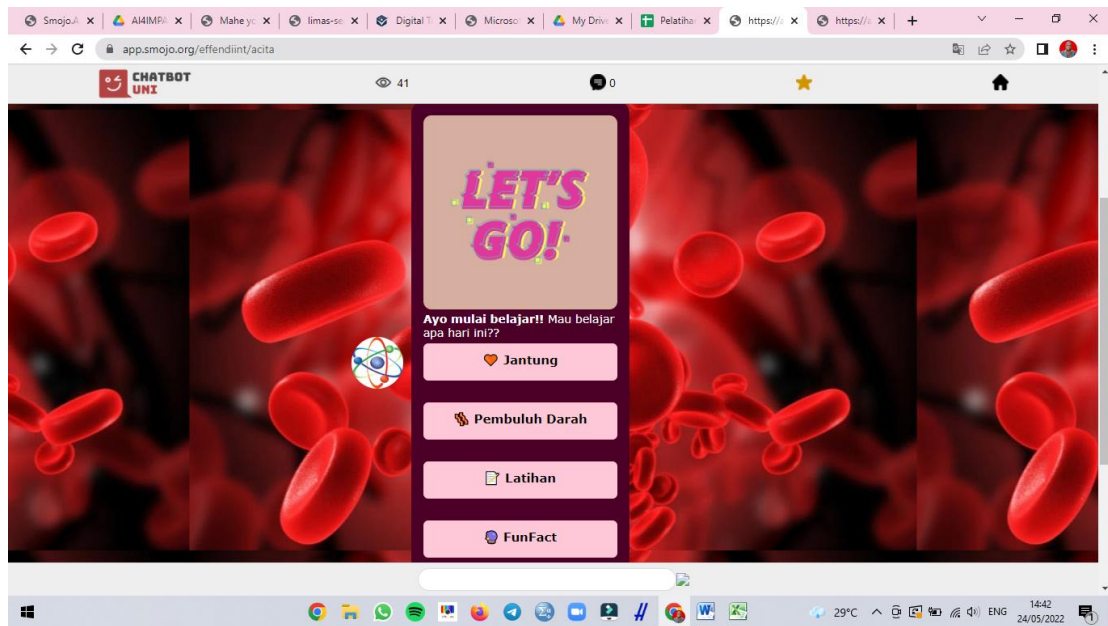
Smojo.A | AI4IMPA | Mahe yo | limas-se | Digital T | Microso | My Drive | Pelatihan | https://a | https://a

app.smojo.org/effendiint/acita

CHATBOT UNI

41

0

LET'S GO!

**Ayo mulai belajar!!** Mau belajar apa hari ini??

Jantung

Pembuluh Darah

Latihan

FunFact

29°C ENG 14:42 24/05/2022